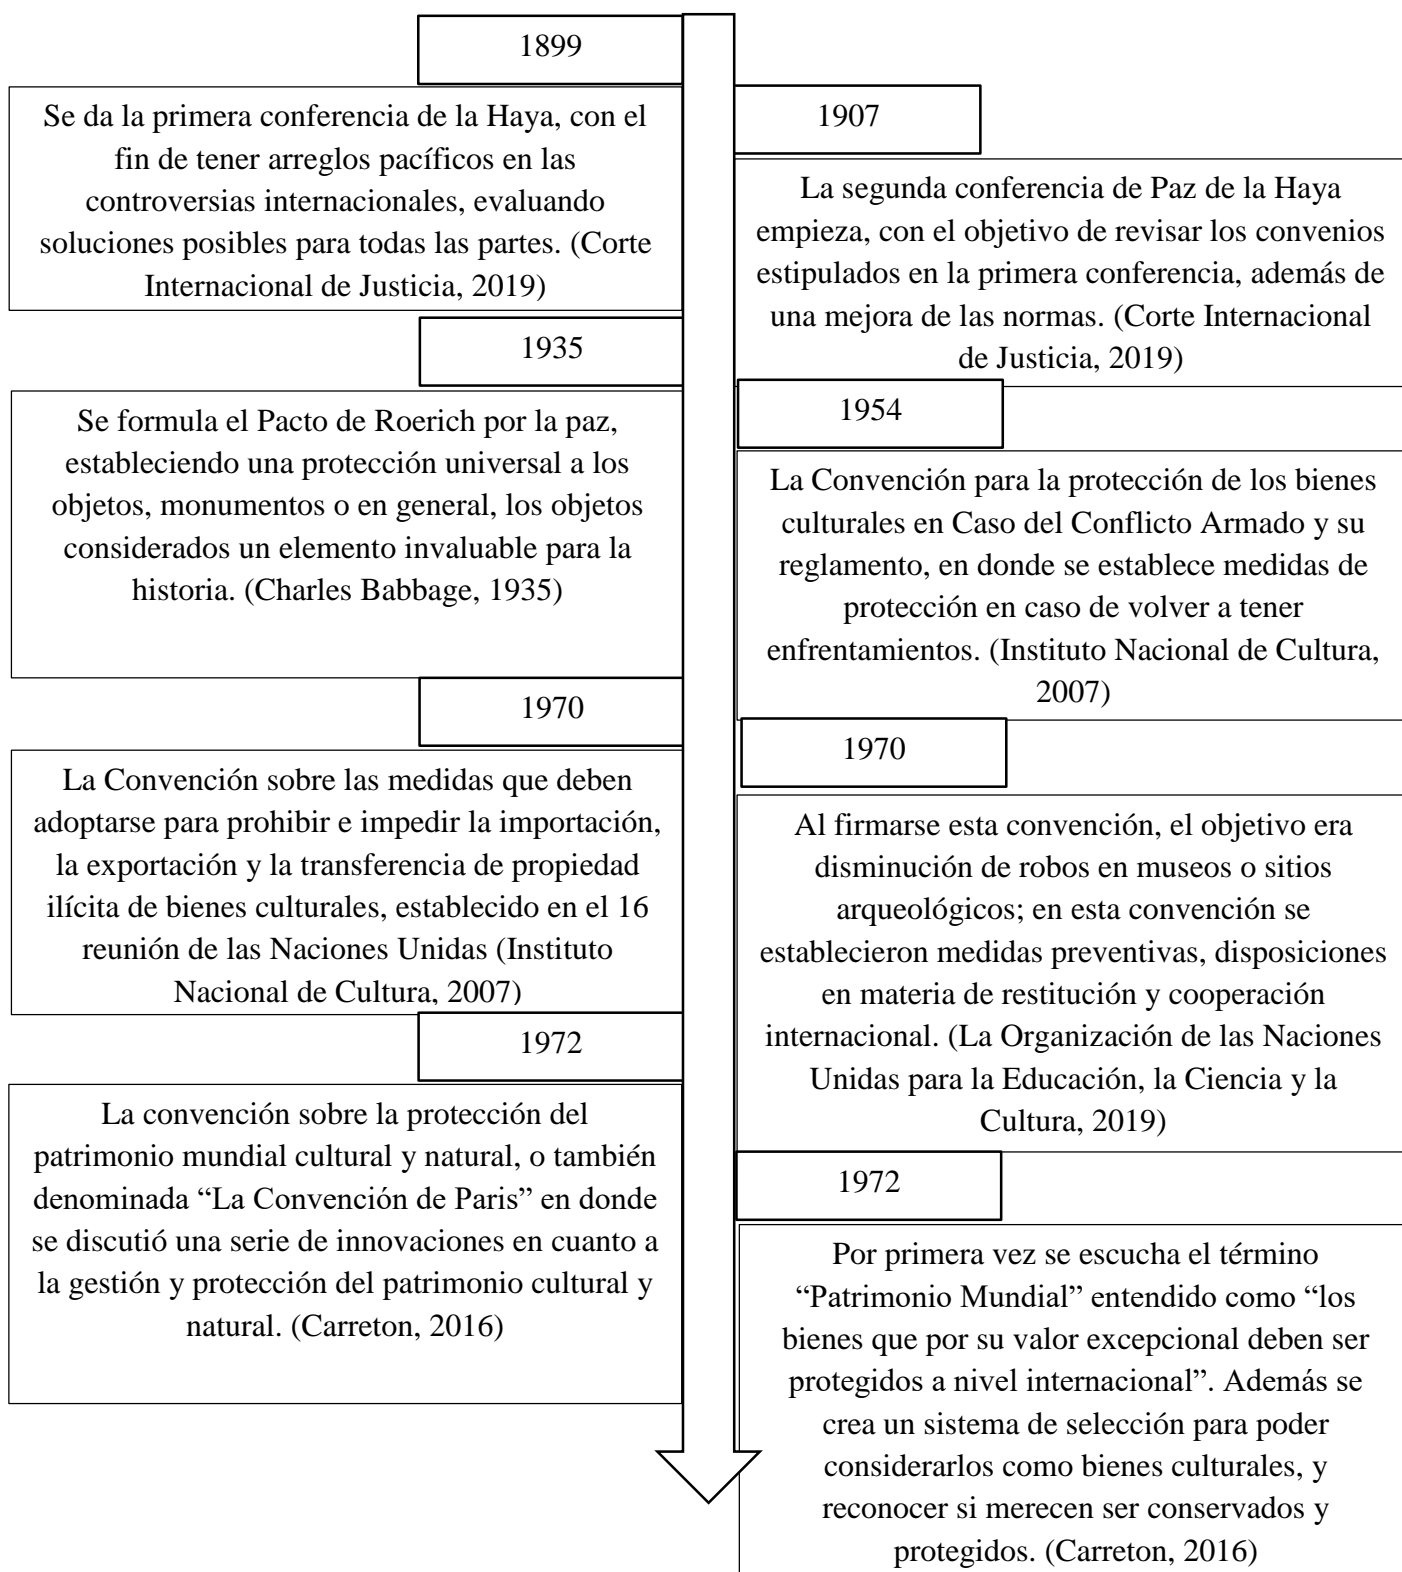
1899

Se da la primera conferencia de la Haya, con el fin de tener arreglos pacíficos en las controversias internacionales, evaluando soluciones posibles para todas las partes. (Corte Internacional de Justicia, 2019)

1907

La segunda conferencia de Paz de la Haya empieza, con el objetivo de revisar los convenios estipulados en la primera conferencia, además de una mejora de las normas. (Corte Internacional de Justicia, 2019)

1935

Se formula el Pacto de Roerich por la paz, estableciendo una protección universal a los objetos, monumentos o en general, los objetos considerados un elemento invaluable para la historia. (Charles Babbage, 1935)

1954

La Convención para la protección de los bienes culturales en Caso del Conflicto Armado y su reglamento, en donde se establece medidas de protección en caso de volver a tener enfrentamientos. (Instituto Nacional de Cultura, 2007)

1970

La Convención sobre las medidas que deben adoptarse para prohibir e impedir la importación, la exportación y la transferencia de propiedad ilícita de bienes culturales, establecido en el 16 reunión de las Naciones Unidas (Instituto Nacional de Cultura, 2007)

1970

Al firmarse esta convención, el objetivo era disminución de robos en museos o sitios arqueológicos; en esta convención se establecieron medidas preventivas, disposiciones en materia de restitución y cooperación internacional. (La Organización de las Naciones Unidas para la Educación, la Ciencia y la Cultura, 2019)

1972

La convención sobre la protección del patrimonio mundial cultural y natural, o también denominada "La Convención de Paris" en donde se discutió una serie de innovaciones en cuanto a la gestión y protección del patrimonio cultural y natural. (Carreton, 2016)

1972

Por primera vez se escucha el término "Patrimonio Mundial" entendido como "los bienes que por su valor excepcional deben ser protegidos a nivel internacional". Además se crea un sistema de selección para poder considerarlos como bienes culturales, y reconocer si merecen ser conservados y protegidos. (Carreton, 2016)